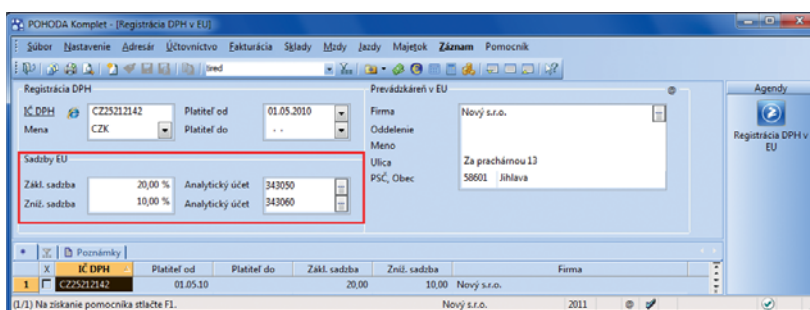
POHODA Komplet - [Registrácia DPH v EU]

Súbor Nastavenie Adresár Účtovníctvo Fakturácia Sklady Mzdy Jazdy Majetok Záznam Pomocník

Stred

Registrácia DPH

IČ DPH CZ25212142 Platiteľ od 01.05.2010
Mena CZK Platiteľ do . .

Sadzby EU

Zákl. sadzba 20,00 % Analytický účet 343050
Zníž. sadzba 10,00 % Analytický účet 343060

Prevádzkareň v EU

Firma Nový s.r.o.
Oddelenie
Meno
Ulica Za prachárnou 13
PSČ, Obec 58601 Jihlava

Agendy

Registrácia DPH v EU

Poznámky

| | X | IČ DPH | Platiteľ od | Platiteľ do | Zákl. sadzba | Zníž. sadzba | Firma |
|---|---|---|---|---|---|---|---|
| 1 | | CZ25212142 | 01.05.10 | | 20,00 | 10,00 | Nový s.r.o. |

(1/1) Na získanie pomocníka stlačte F1. Nový s.r.o. 2011